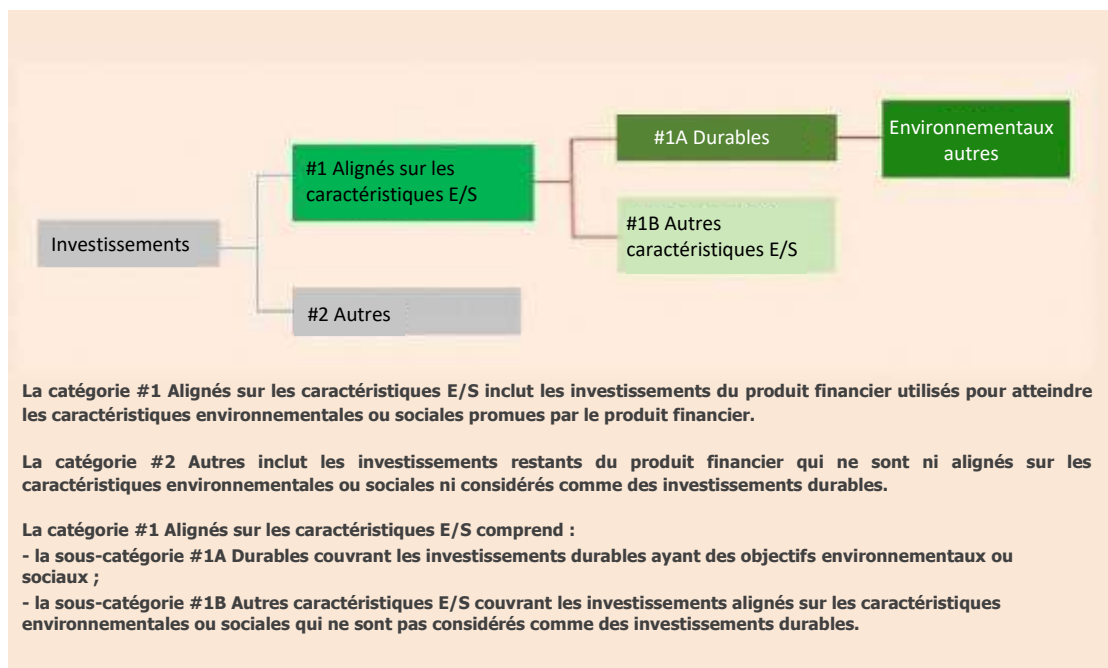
Investissements

#1 Alignés sur les caractéristiques E/S

#2 Autres

#1A Durables

#1B Autres caractéristiques E/S

Environnementaux autres

La catégorie #1 Alignés sur les caractéristiques E/S inclut les investissements du produit financier utilisés pour atteindre les caractéristiques environnementales ou sociales promues par le produit financier.

La catégorie #2 Autres inclut les investissements restants du produit financier qui ne sont ni alignés sur les caractéristiques environnementales ou sociales ni considérés comme des investissements durables.

La catégorie #1 Alignés sur les caractéristiques E/S comprend :
- la sous-catégorie #1A Durables couvrant les investissements durables ayant des objectifs environnementaux ou sociaux ;
- la sous-catégorie #1B Autres caractéristiques E/S couvrant les investissements alignés sur les caractéristiques environnementales ou sociales qui ne sont pas considérés comme des investissements durables.